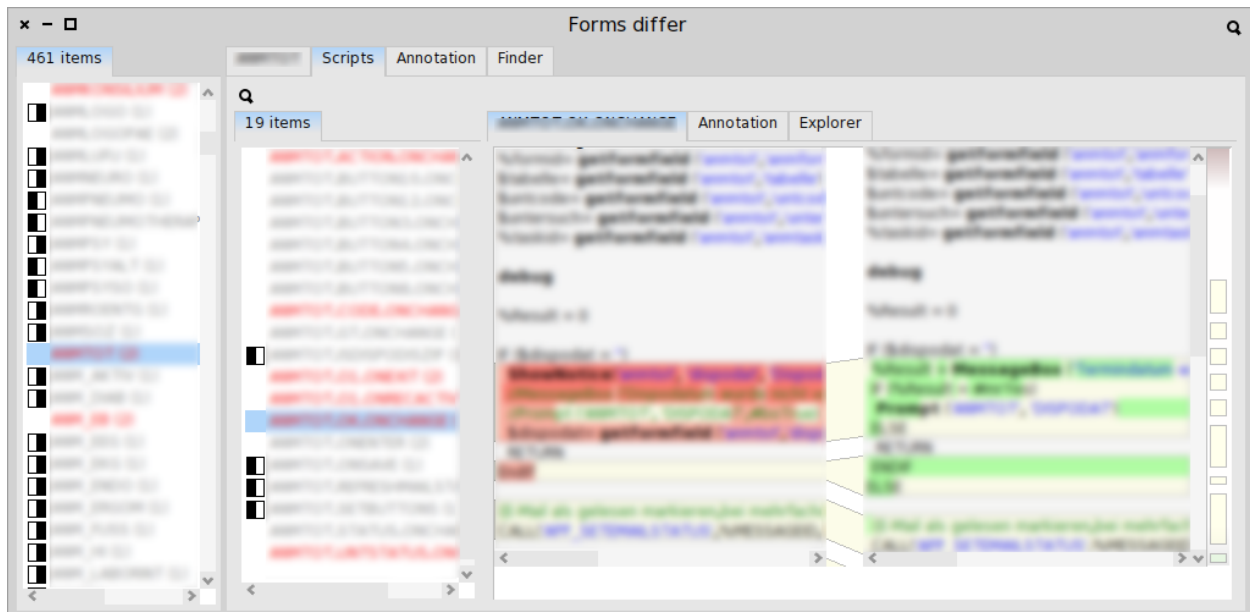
Forms differ

461 items

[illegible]

Scripts

Annotation

Finder

19 items

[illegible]

Annotation

Explorer

getformfield
getformfield
getformfield
getformfield
getformfield

debug

%result = 0

getformfield

RETURN

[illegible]

getformfield
getformfield
getformfield
getformfield
getformfield

debug

%result = 0

MessageBox

Prompt

RETURN